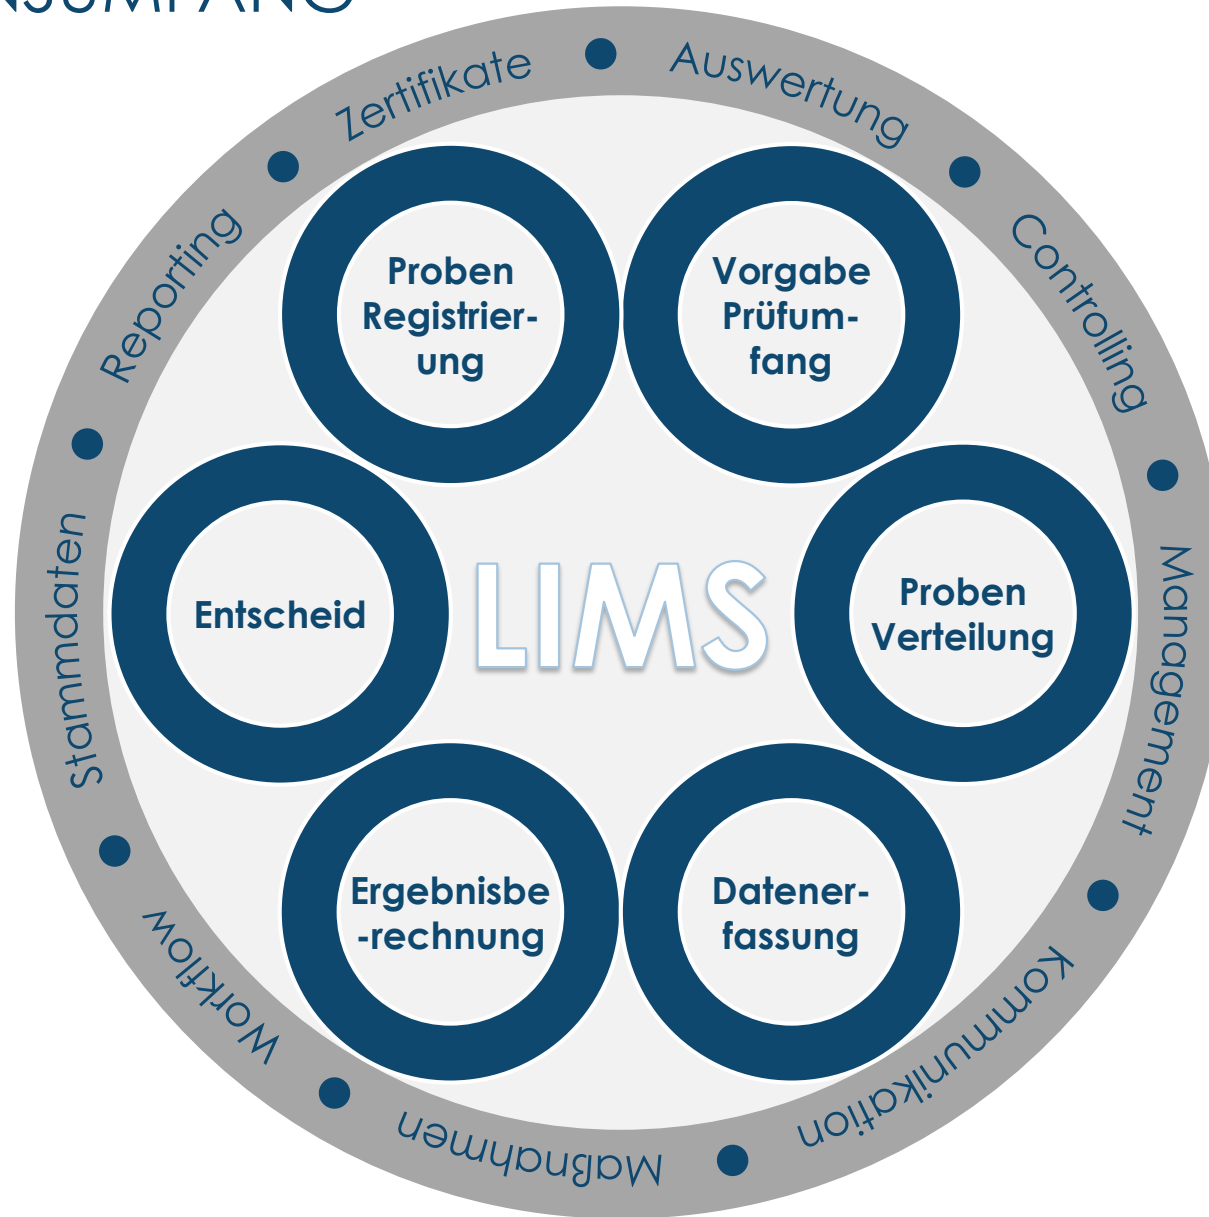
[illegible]

Zertifikate • Auswertung • Controlling • Management • Kommunikation • Maßnahmen • Workflow • Stammdaten • Reporting •

Proben Registrierung

Vorgabe Prüfumfang

Entscheid

LIMS

Proben Verteilung

Ergebnisbe-rechnung

Datenerfassung